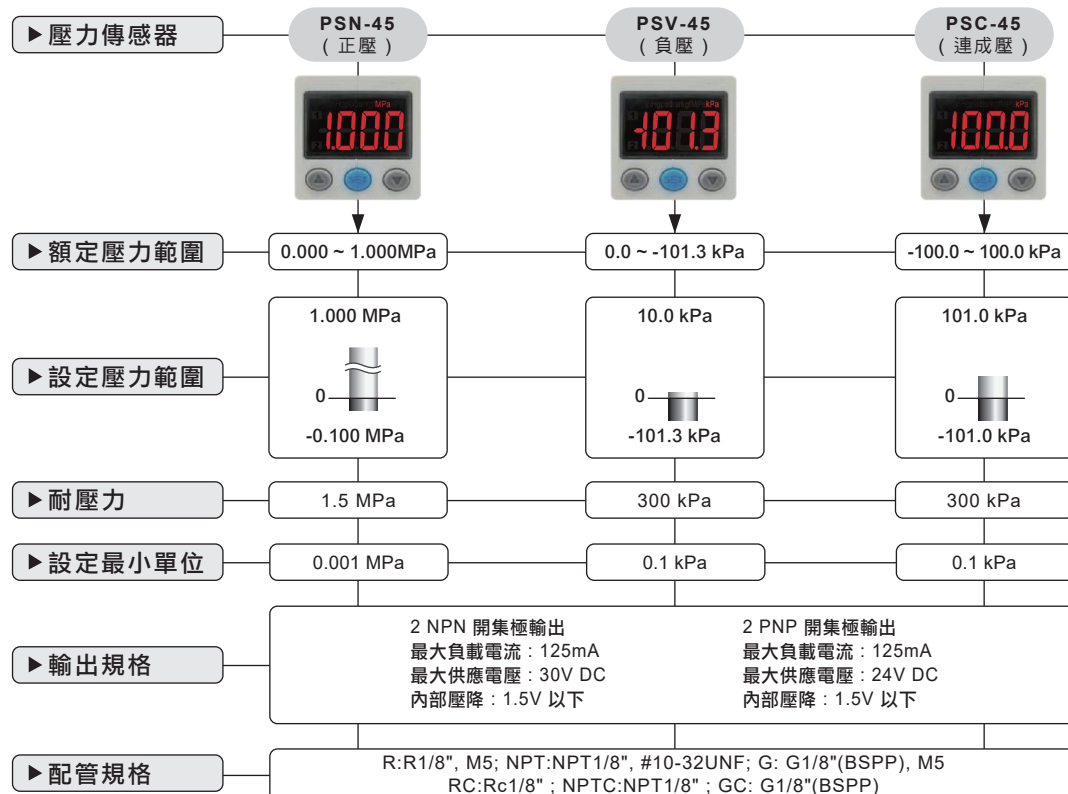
▶壓力傳感器

PSN-45
(正壓)

PSV-45
(負壓)

PSC-45
(連成壓)

MPa
1.000

kPa
-101.3

kPa
100.0

▶額定壓力範圍
0.000 ~ 1.000MPa
0.0 ~ -101.3 kPa
-100.0 ~ 100.0 kPa

▶設定壓力範圍
1.000 MPa
0
-0.100 MPa

10.0 kPa
0
-101.3 kPa

101.0 kPa
0
-101.0 kPa

▶耐壓力
1.5 MPa
300 kPa
300 kPa

▶設定最小單位
0.001 MPa
0.1 kPa
0.1 kPa

▶輸出規格
2 NPN 開集極輸出
最大負載電流:125mA
最大供應電壓:30V DC
內部壓降:1.5V 以下

2 PNP 開集極輸出
最大負載電流:125mA
最大供應電壓:24V DC
內部壓降:1.5V 以下

▶配管規格
R:R1/8", M5; NPT:NPT1/8", #10-32UNF; G: G1/8"(BSPP), M5
RC:Rc1/8" ; NPTC:NPT1/8" ; GC: G1/8"(BSPP)